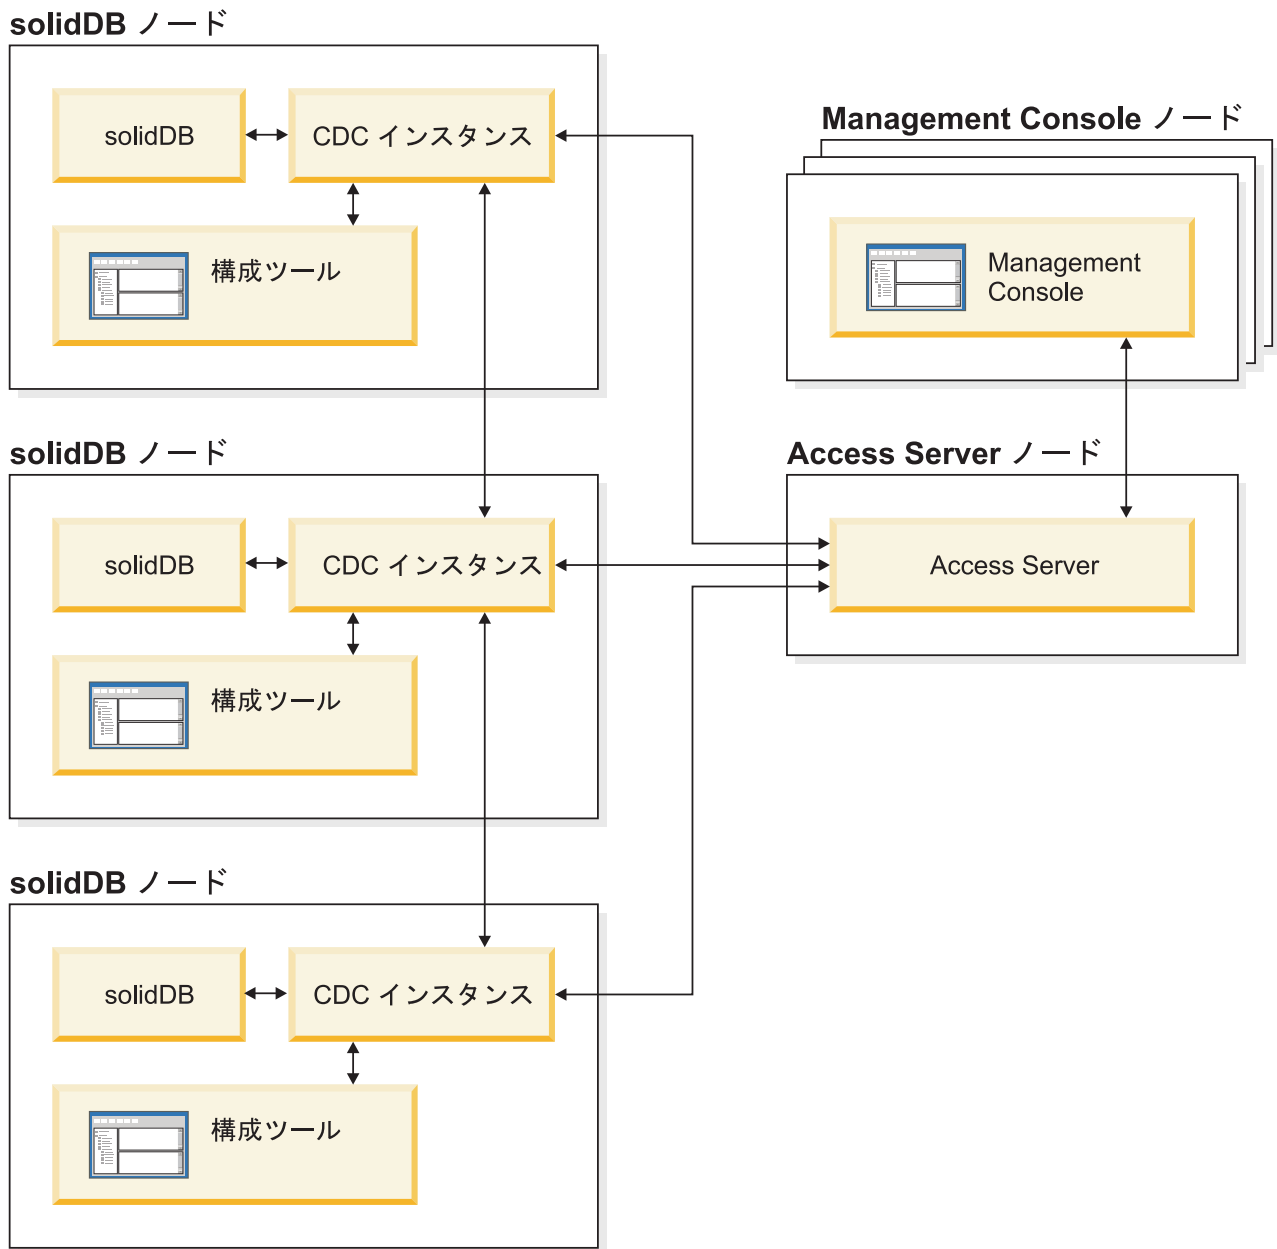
solidDB ノード

solidDB

CDC インスタンス

構成ツール

Management Console ノード

Management Console

solidDB ノード

solidDB

CDC インスタンス

構成ツール

Access Server ノード

Access Server

solidDB ノード

solidDB

CDC インスタンス

構成ツール